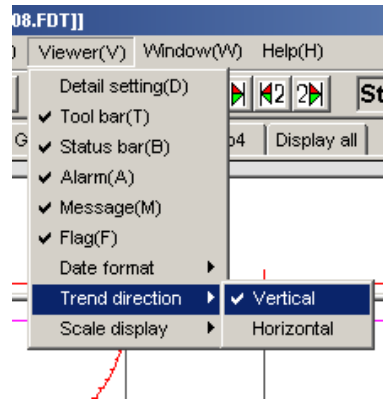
08.FDT]]

) Viewer(V) Window(W) Help(H)

Detail setting(D)
✔ Tool bar(T)
✔ Status bar(B)
✔ Alarm(A)
✔ Message(M)
✔ Flag(F)
Date format ▸
Trend direction ▸
Scale display ▸

✔ Vertical
Horizontal

2 2 St

G p4 Display all